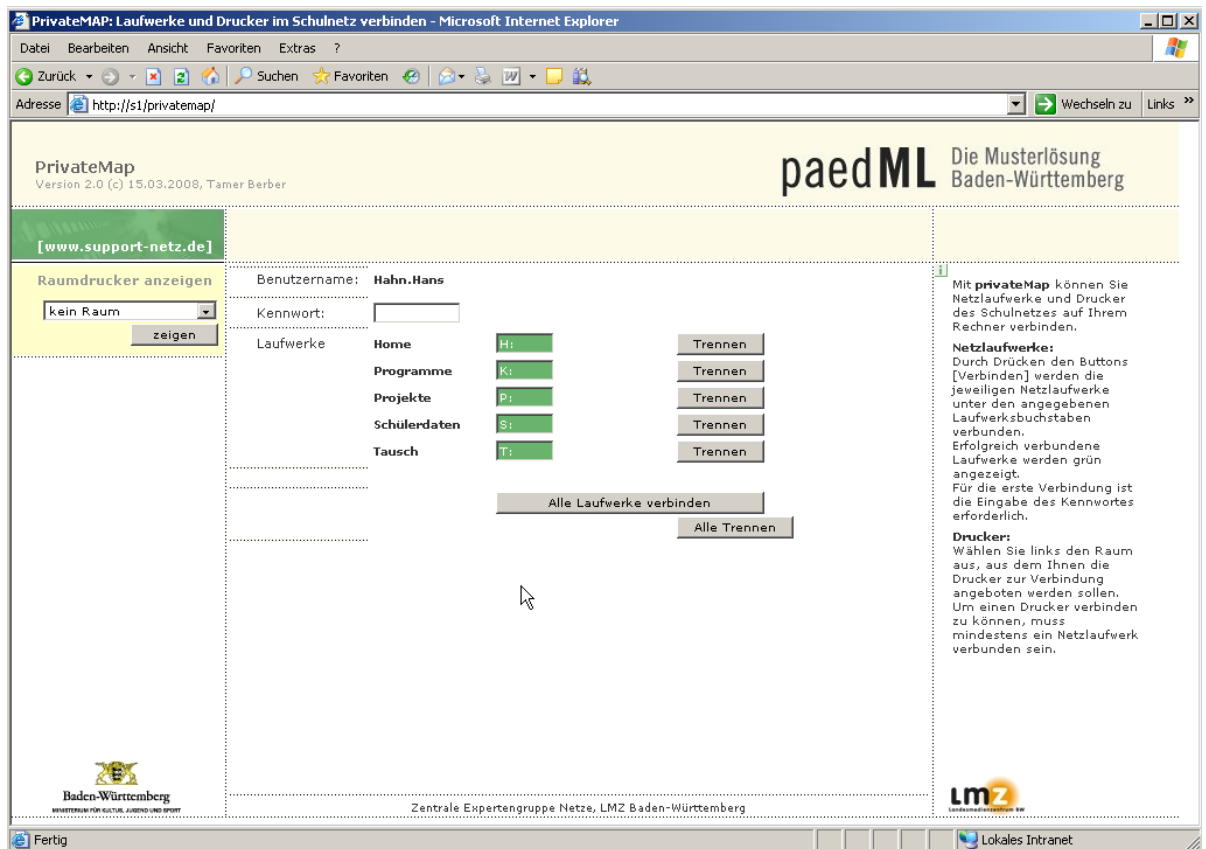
PrivateMAP: Laufwerke und Drucker im Schulnetz verbinden - Microsoft Internet Explorer

Datei Bearbeiten Ansicht Favoriten Extras ?

Zurück Suchen Favoriten

Adresse http://s1/privatemap/ Wechseln zu Links »

PrivateMap
Version 2.0 (c) 15.03.2008, Tamer Berber

paedML Die Musterlösung Baden-Württemberg

[www.support-netz.de]

Raumdrucker anzeigen

kein Raum

zeigen

Benutzername: Hahn.Hans

Kennwort:

Laufwerke

| Home | H: | Trennen |
|---|---|---|
| Programme | K: | Trennen |
| Projekte | P: | Trennen |
| Schülerdaten | S: | Trennen |
| Tausch | T: | Trennen |

Alle Laufwerke verbinden

Alle Trennen

Mit privateMap können Sie Netzlaufwerke und Drucker des Schulnetzes auf Ihrem Rechner verbinden.

Netzlaufwerke:
Durch Drücken den Buttons [Verbinden] werden die jeweiligen Netzlaufwerke unter den angegebenen Laufwerksbuchstaben verbunden.
Erfolgreich verbundene Laufwerke werden grün angezeigt.
Für die erste Verbindung ist die Eingabe des Kennwortes erforderlich.

Drucker:
Wählen Sie links den Raum aus, aus dem Ihnen die Drucker zur Verbindung angeboten werden sollen.
Um einen Drucker verbinden zu können, muss mindestens ein Netzlaufwerk verbunden sein.

Baden-Württemberg
MINISTERIUM FÜR KULTUS, JUGEND UND SPORT

Zentrale Expertengruppe Netze, LMZ Baden-Württemberg

LMZ
Landesmedienzentrum BW

Fertig

Lokales Intranet